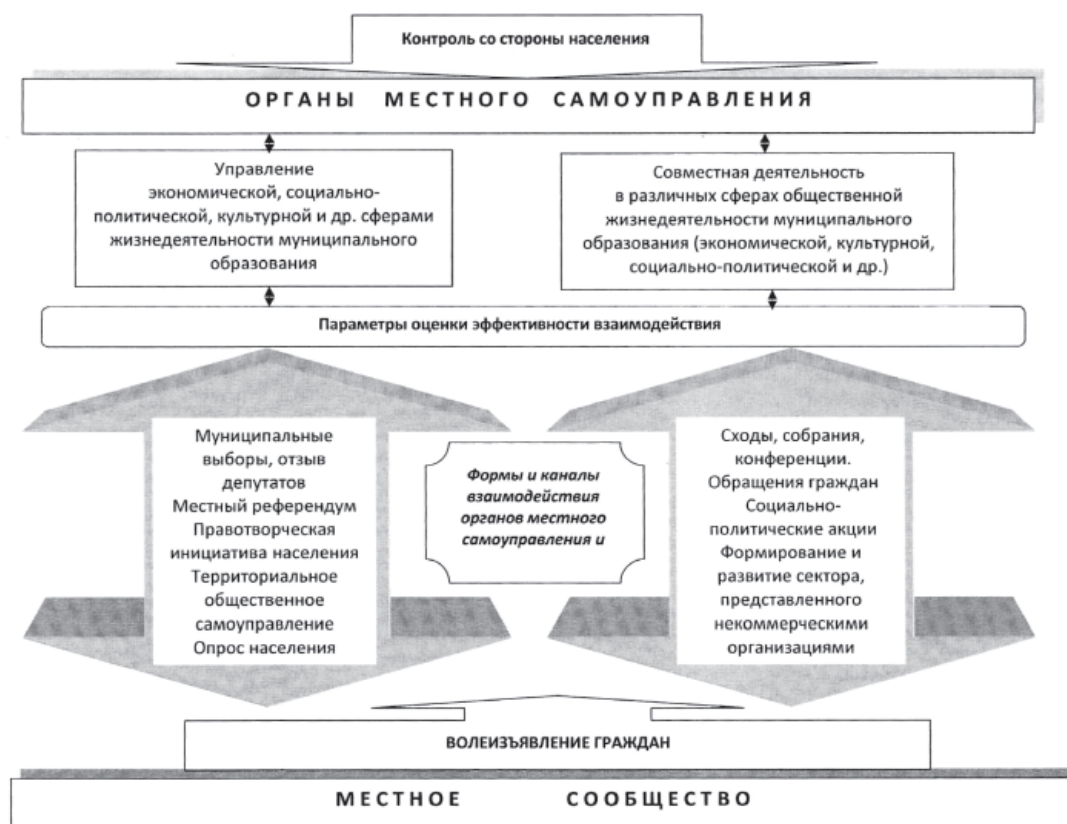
Контроль со стороны населения

ОРГАНЫ МЕСТНОГО САМОУПРАВЛЕНИЯ

Управление экономической, социально-политической, культурной и др. сферами жизнедеятельности муниципального образования

Совместная деятельность в различных сферах общественной жизнедеятельности муниципального образования (экономической, культурной, социально-политической и др.)

Параметры оценки эффективности взаимодействия

Муниципальные выборы, отзыв депутатов
Местный референдум
Правотворческая инициатива населения
Территориальное общественное самоуправление
Опрос населения

Формы и каналы взаимодействия органов местного самоуправления и

Сходы, собрания, конференции.
Обращения граждан
Социально-политические акции
Формирование и развитие сектора, представленного некоммерческими организациями

ВОЛЕИЗЪЯВЛЕНИЕ ГРАЖДАН

МЕСТНОЕ СООБЩЕСТВО